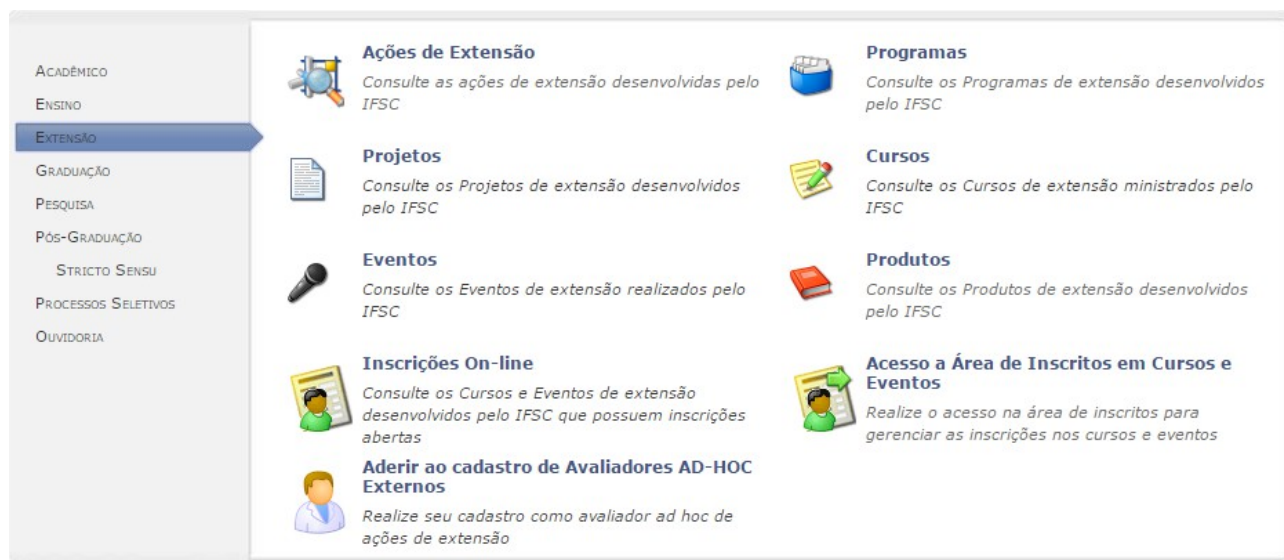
Acadêmico
Ensino
Extensão
Graduação
Pesquisa
Pós-Graduação
Stricto Sensu
Processos Seletivos
Ouvidoria

Ações de Extensão
Consulte as ações de extensão desenvolvidas pelo IFSC

Programas
Consulte os Programas de extensão desenvolvidos pelo IFSC

Projetos
Consulte os Projetos de extensão desenvolvidos pelo IFSC

Cursos
Consulte os Cursos de extensão ministrados pelo IFSC

Eventos
Consulte os Eventos de extensão realizados pelo IFSC

Produtos
Consulte os Produtos de extensão desenvolvidos pelo IFSC

Inscrições On-line
Consulte os Cursos e Eventos de extensão desenvolvidos pelo IFSC que possuem inscrições abertas

Acesso a Área de Inscritos em Cursos e Eventos
Realize o acesso na área de inscritos para gerenciar as inscrições nos cursos e eventos

Aderir ao cadastro de Avaliadores AD-HOC Externos
Realize seu cadastro como avaliador ad hoc de ações de extensão